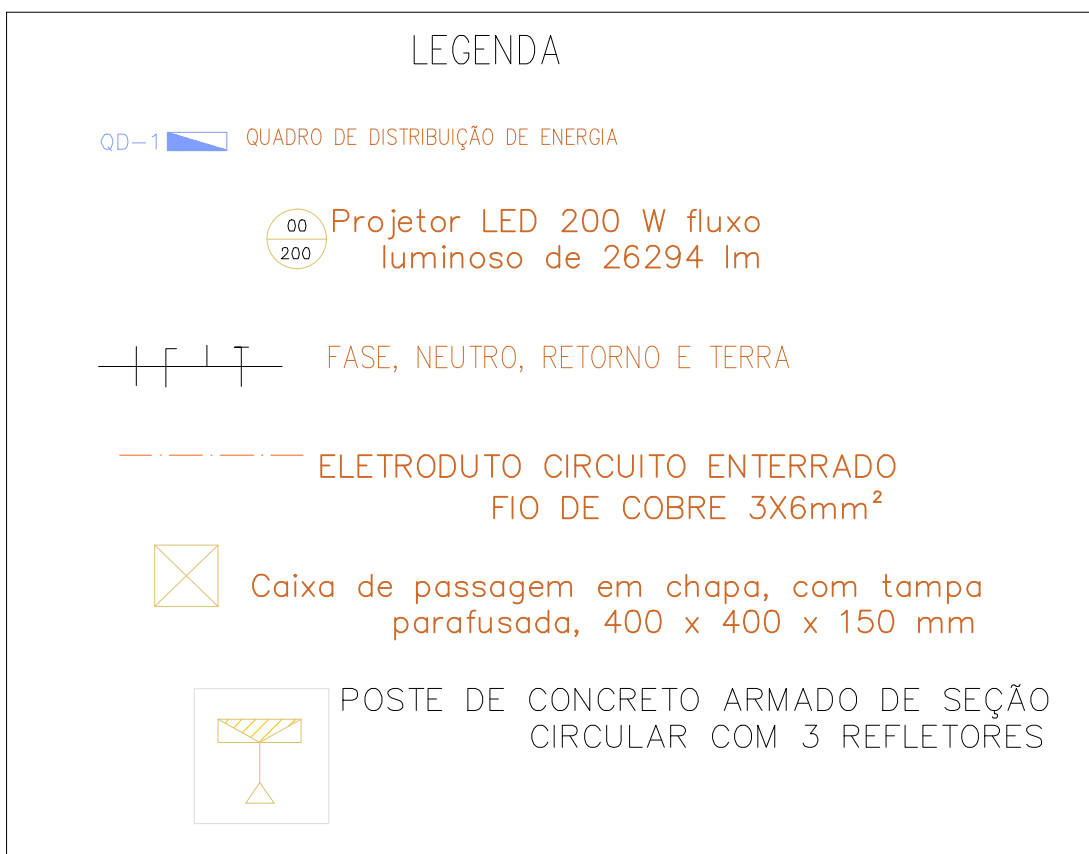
LEGENDA

QD-1 QUADRO DE DISTRIBUIÇÃO DE ENERGIA

00
200
Projetor LED 200 W fluxo luminoso de 26294 lm

FASE, NEUTRO, RETORNO E TERRA

ELETRODUTO CIRCUITO ENTERRADO FIO DE COBRE 3X6mm²

Caixa de passagem em chapa, com tampa parafusada, 400 x 400 x 150 mm

POSTE DE CONCRETO ARMADO DE SEÇÃO CIRCULAR COM 3 REFLETORES